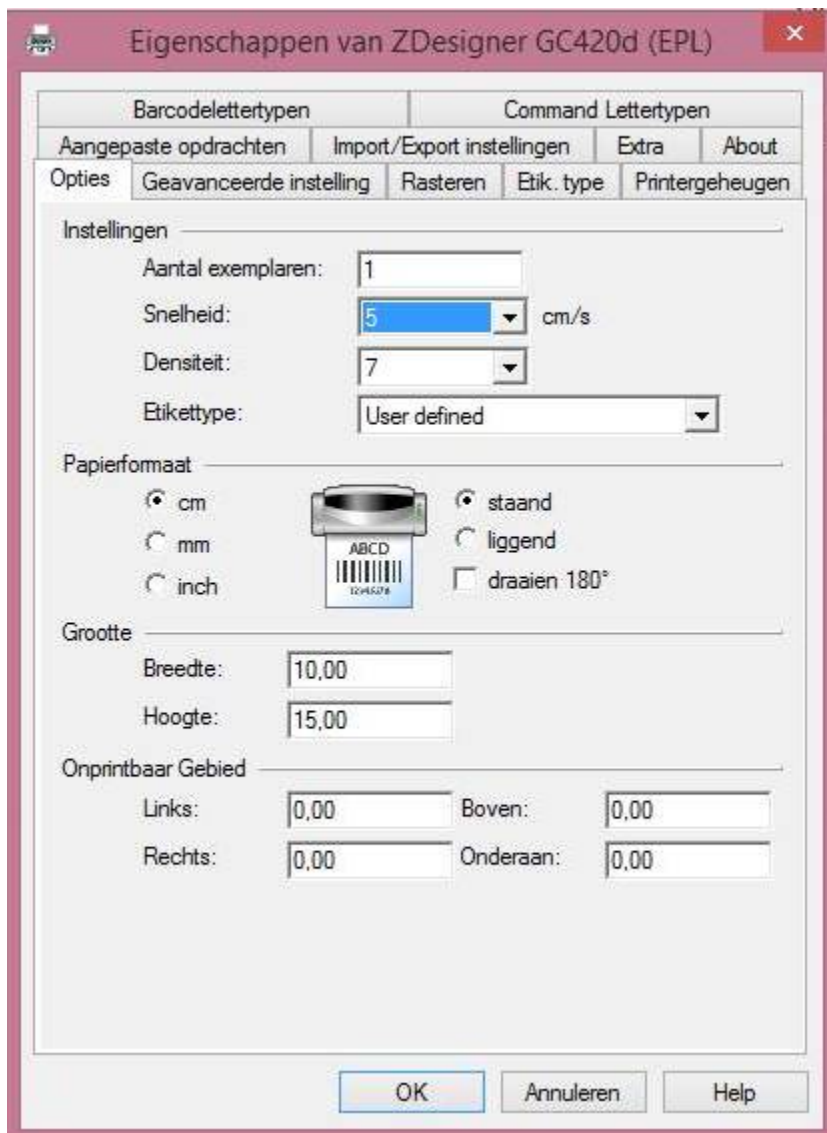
Eigenschappen van ZDesigner GC420d (EPL)

Barcodelettertypen | Command Lettertypen
Aangepaste opdrachten | Import/Export instellingen | Extra | About
Opties | Geavanceerde instelling | Rasteren | Etik. type | Printergeheugen

Instellingen
Aantal exemplaren: 1
Snelheid: 5 cm/s
Densiteit: 7
Etikettype: User defined

Papierformaat
cm
mm
inch
ABCD
12345678
staand
liggend
draaien 180°

Grootte
Breedte: 10,00
Hoogte: 15,00

Onprintbaar Gebied
Links: 0,00
Boven: 0,00
Rechts: 0,00
Onderaan: 0,00

OK | Annuleren | Help